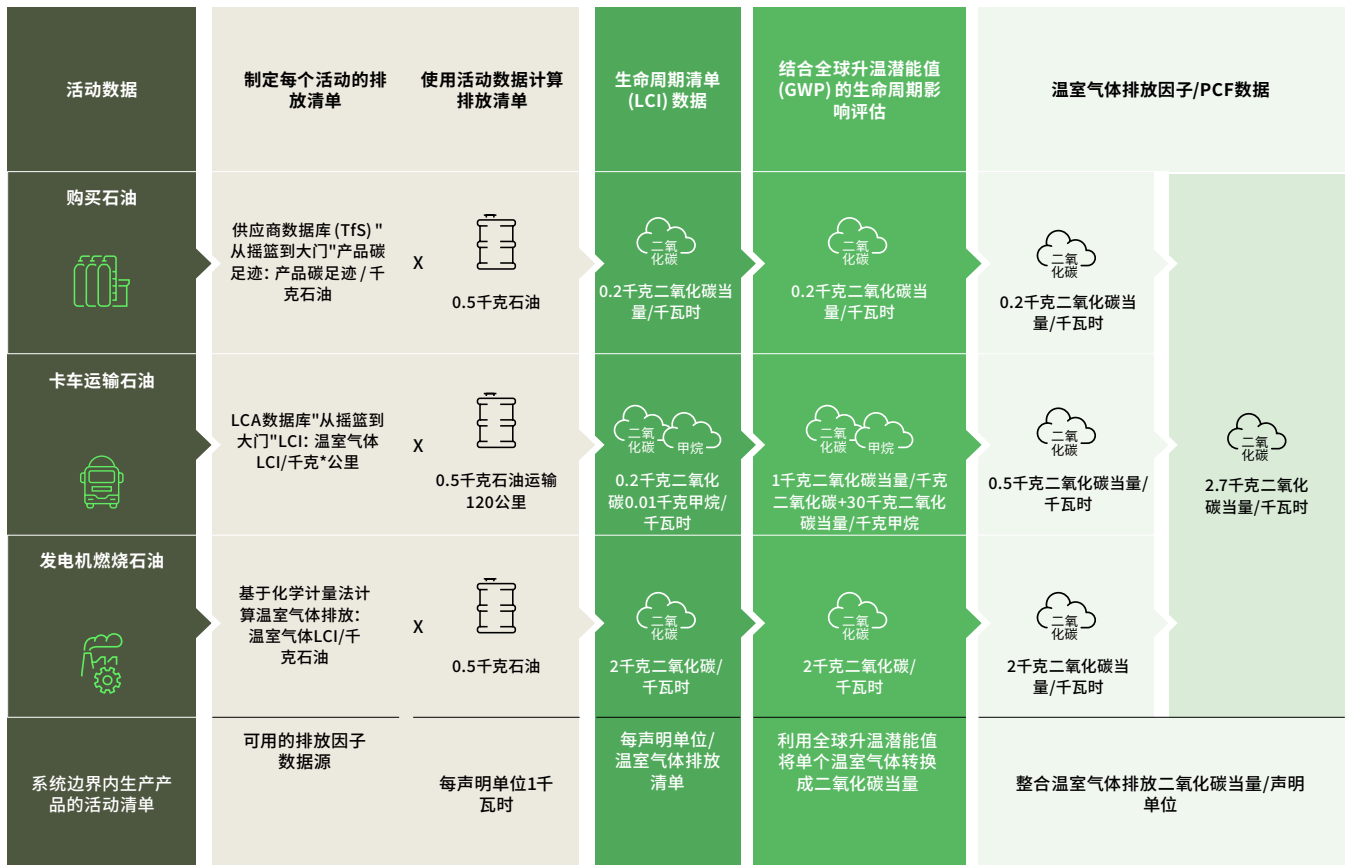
| 活动数据 | 制定每个活动的排放清单 | 使用活动数据计算排放清单 | 生命周期清单 (LCI) 数据 | 结合全球升温潜能值 (GWP) 的生命周期影响评估 | 温室气体排放因子/PCF数据 | |
|---|---|---|---|---|---|---|
| 购买石油 | 供应商数据库 (TfS) "从摇篮到大门"产品碳足迹: 产品碳足迹 / 千克石油 X | 0.5千克石油 | 二氧化碳 0.2千克二氧化碳当量/千瓦时 | 二氧化碳 0.2千克二氧化碳当量/千瓦时 | 二氧化碳 0.2千克二氧化碳当量/千瓦时 | 二氧化碳 2.7千克二氧化碳当量/千瓦时 |
| 卡车运输石油 | LCA数据库"从摇篮到大门"LCI: 温室气体LCI/千克*公里 X | 0.5千克石油运输120公里 | 二氧化碳 甲烷 0.2千克二氧化碳0.01千克甲烷/千瓦时 | 二氧化碳 甲烷 1千克二氧化碳当量/千克二氧化碳+30千克二氧化碳当量/千克甲烷 | 二氧化碳 0.5千克二氧化碳当量/千瓦时 | |
| 发电机燃烧石油 | 基于化学计量法计算温室气体排放: 温室气体LCI/千克石油 X | 0.5千克石油 | 二氧化碳 2千克二氧化碳/千瓦时 | 二氧化碳 2千克二氧化碳/千瓦时 | 二氧化碳 2千克二氧化碳当量/千瓦时 | |
| 系统边界内生产产品的活动清单 | 可用的排放因子数据源 | 每声明单位1千瓦时 | 每声明单位/温室气体排放清单 | 利用全球升温潜能值将单个温室气体转换成二氧化碳当量 | 整合温室气体排放二氧化碳当量/声明单位 | |